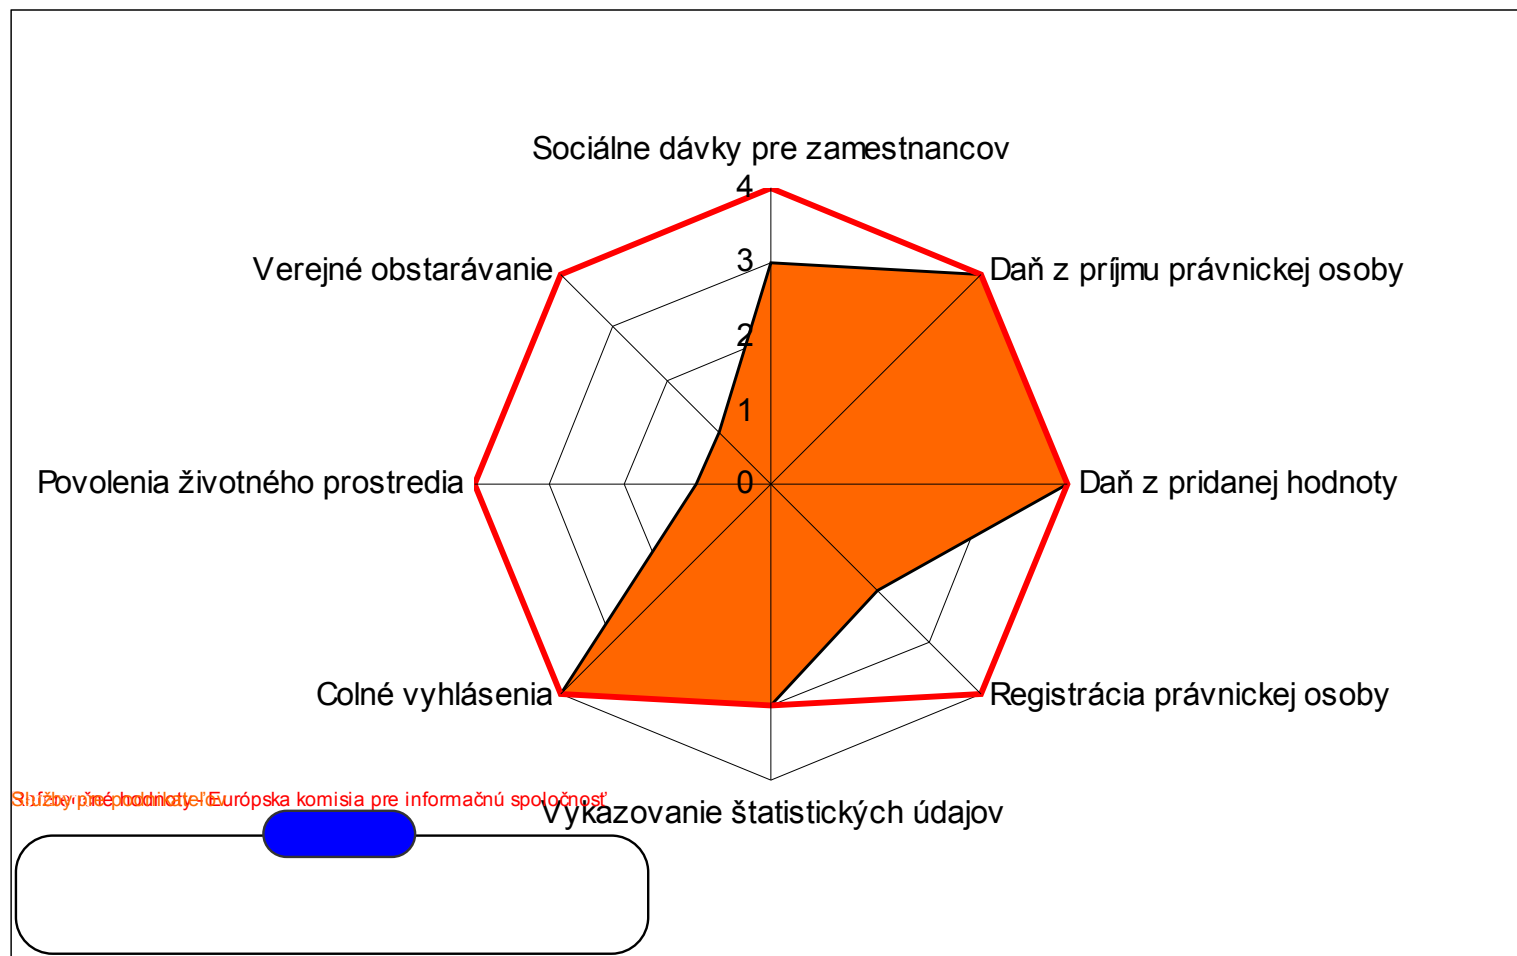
Sociálne dávky pre zamestnancov

4

3

2

1

0

Daň z príjmu právnickej osoby

Daň z pridanej hodnoty

Registrácia právnickej osoby

Vykazovanie štatistických údajov

Colné vyhlásenia

Povolenia životného prostredia

Verejné obstarávanie

Služby pre podnikateľov

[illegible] Európska komisia pre informačnú spoločnosť